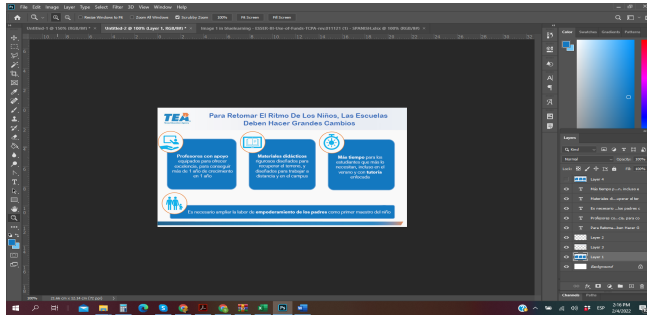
File Edit Image Layer Type Select Filter 3D View Window Help

Resize Windows to Fit Zoom All Windows Scrubby Zoom 100% Fit Screen Fill Screen

Untitled-1 @ 100% (RGB/8#) × Untitled-2 @ 100% (Layer 1, RGB/8#) × Image 1 in Moodcarving - 03636 ID-Day-of-Funds-TCPA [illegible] × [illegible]

TEA

Para Retomar El Ritmo De Los Niños, Las Escuelas Deben Hacer Grandes Cambios

Profesores con apoyo equipados para ofrecer escalones, para conseguir más de 1 año de crecimiento en 1 año

Materiales didácticos rigurosos diseñados para recuperar el terreno, y diseñados para trabajar a distancia y en el campus

Más tiempo para los estudiantes que más lo necesitan, incluso en el verano y con tutoría enfocada

Es necesario ampliar la labor de empoderamiento de los padres como primer maestro del niño.

Color Swatches Gradients Patterns

Layers

Kind

Normal Opacity: 100%

Lock: Fill: 100%

Layer 4

Más tiempo p... incluso e

Materiales di... operar el te

Es necesario ... los padres c

Profesores co... cola, para co

Para Retoma... ben Hacer G

Layer 3

Layer 2

Layer 1

Background

Channels Paths

100% 1140 px x 32.39 in (72 ppi)

ESP 2:16 PM 2/4/2022